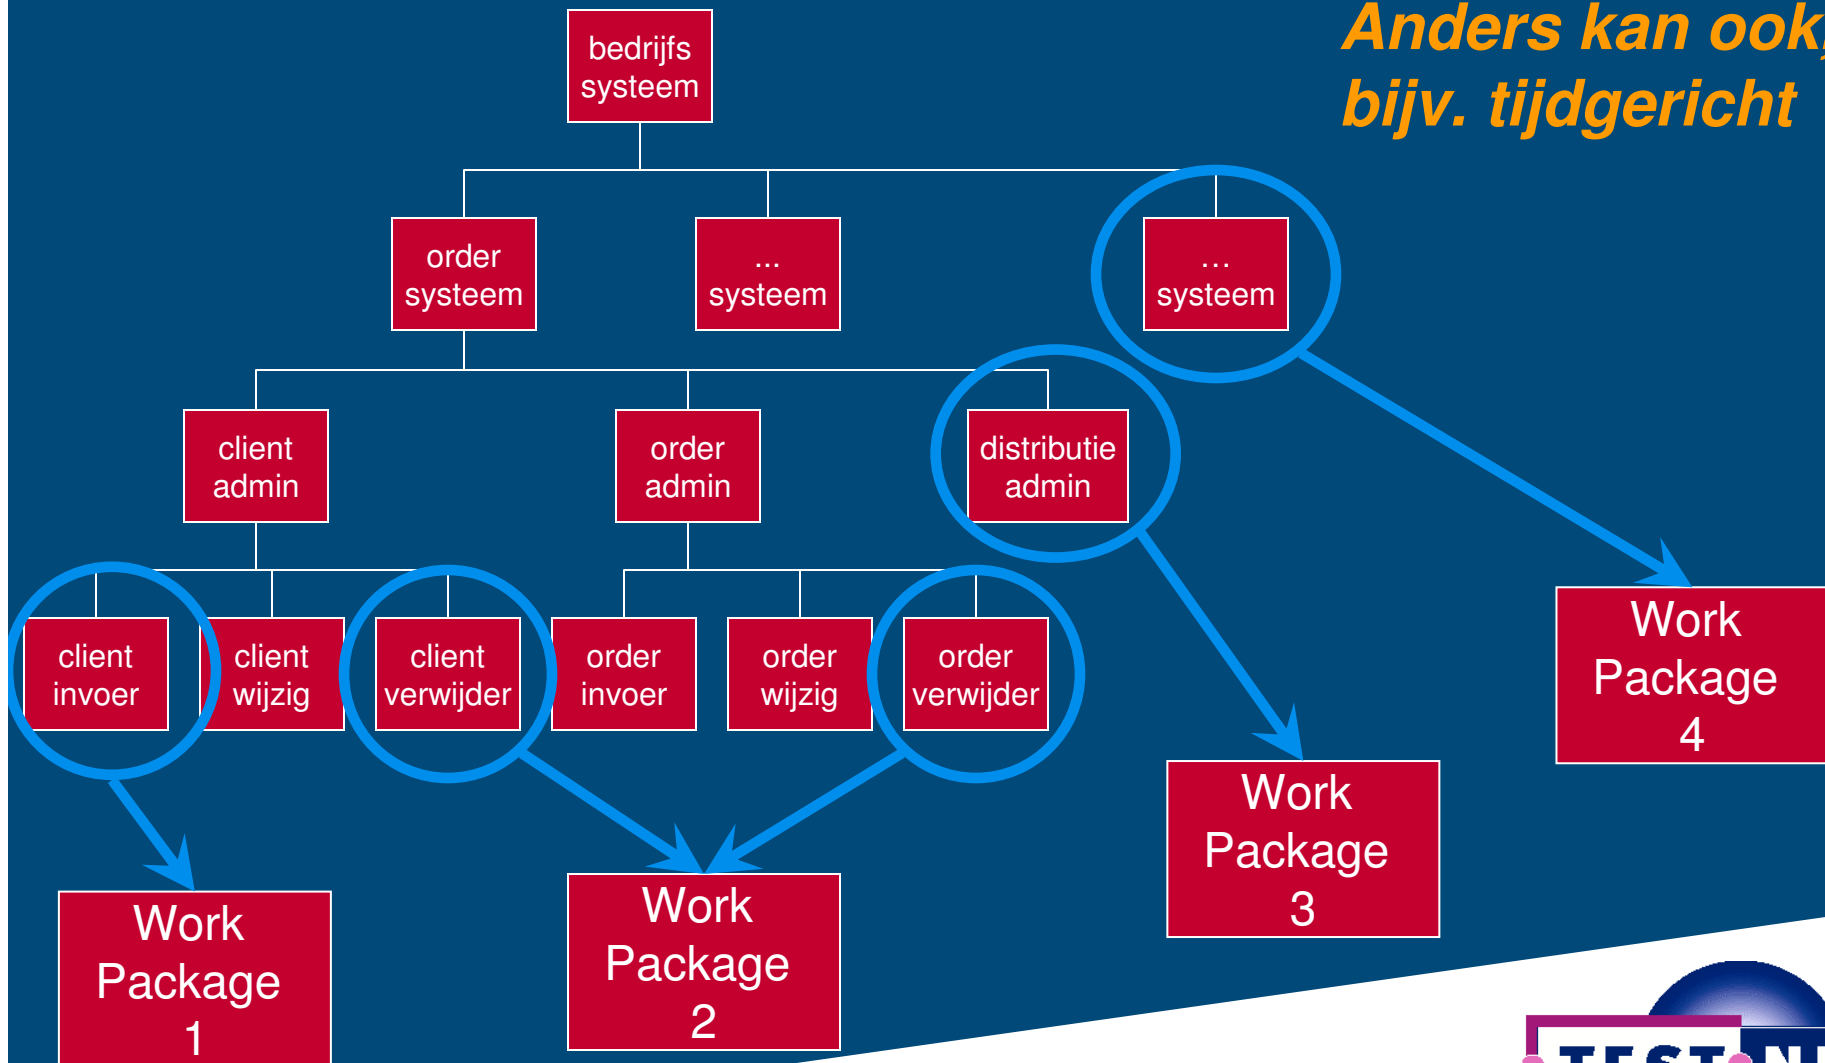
Anders kan ook, bijv. tijdgericht

bedrijfs systeem

order systeem

... systeem

... systeem

client admin

order admin

distributie admin

client invoer

client wijzig

client verwijder

order invoer

order wijzig

order verwijder

Work Package 4

Work Package 3

Work Package 2

Work Package 1

TEST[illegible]N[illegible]